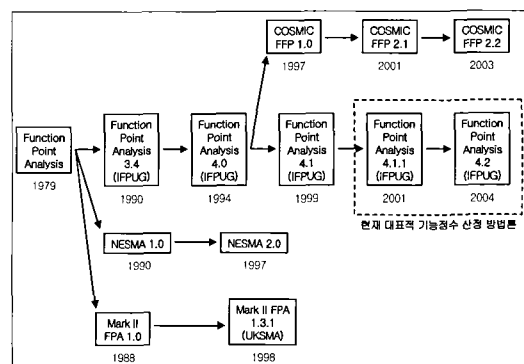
COSMIC FFP 1.0
1997

COSMIC FFP 2.1
2001

COSMIC FFP 2.2
2003

Function Point Analysis
1979

Function Point Analysis 3.4 (IFPUG)
1990

Function Point Analysis 4.0 (IFPUG)
1994

Function Point Analysis 4.1 (IFPUG)
1999

Function Point Analysis 4.1.1 (IFPUG)
2001

Function Point Analysis 4.2 (IFPUG)
2004

현재 대표적 기능점수 산정 방법론

NESMA 1.0
1990

NESMA 2.0
1997

Mark II FPA 1.0
1988

Mark II FPA 1.3.1 (UKSMA)
1998